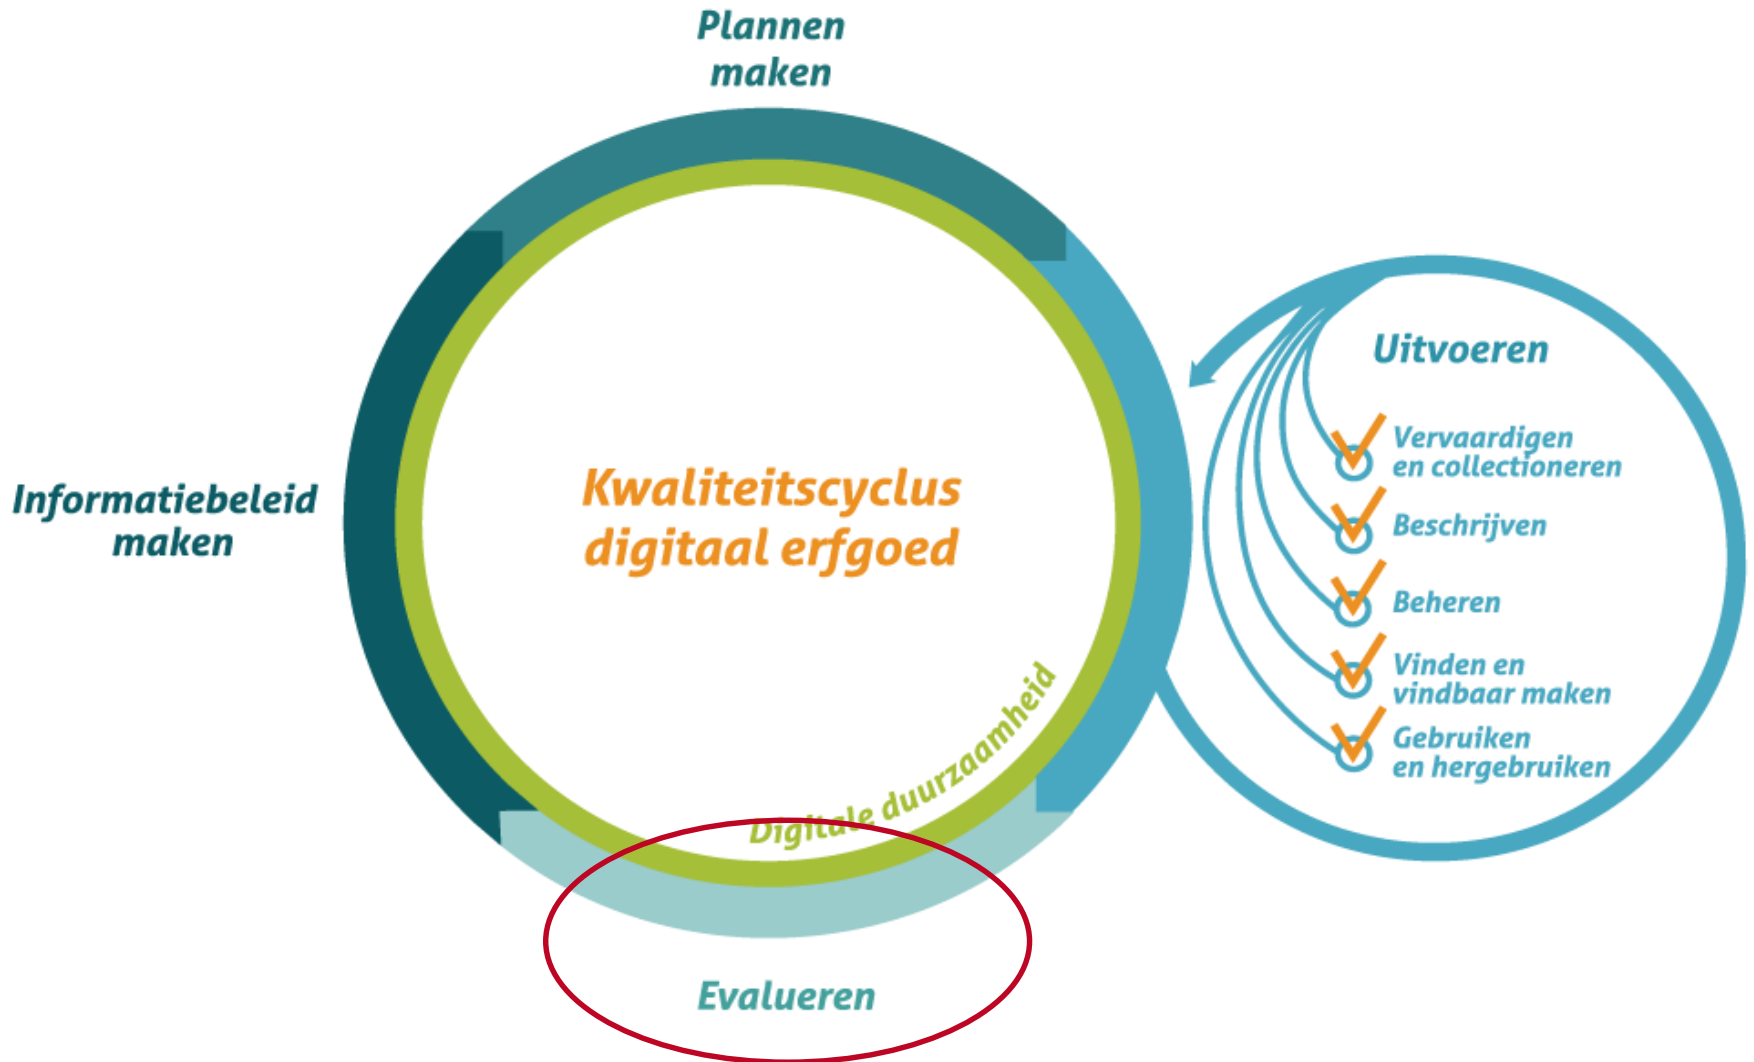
Plannen maken

Informatiebeleid maken

Kwaliteitscyclus digitaal erfgoed

Digitale duurzaamheid

Uitvoeren

Vervaardigen en collectioneren

Beschrijven

Beheren

Vinden en vindbaar maken

Gebruiken en hergebruiken

Evalueren